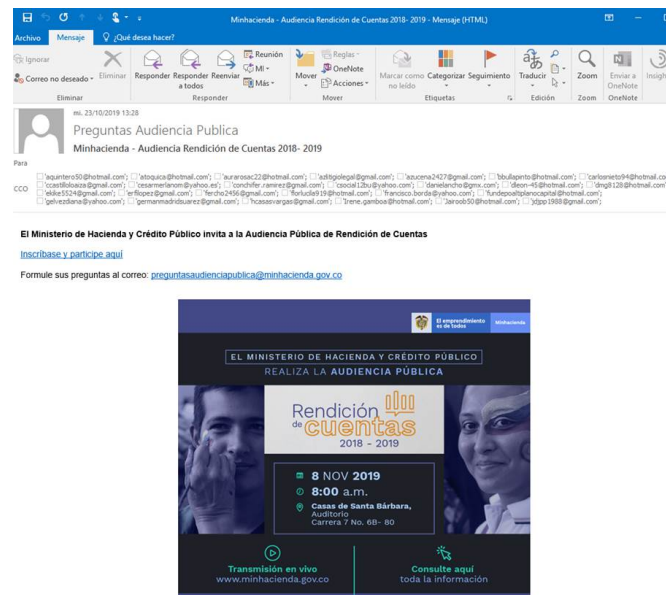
Minhacienda - Audiencia Rendición de Cuentas 2018- 2019 - Mensaje (HTML)

Archivo Mensaje ¿Qué desea hacer?

Ignorar
Correo no deseado
Eliminar
Eliminar
Responder
Responder a todos
Reenviar
Reunión
MI
Más
Responder
Mover
Reglas
OneNote
Acciones
Mover
Marcar como no leído
Categorizar
Seguimiento
Etiquetas
Traducir
Edición
Zoom
Zoom
Enviar a OneNote
OneNote
Insights

mi. 23/10/2019 13:28
Preguntas Audiencia Publica
Minhacienda - Audiencia Rendición de Cuentas 2018- 2019

Para

CCO 'aquintero50@hotmail.com'; 'atoquica@hotmail.com'; 'aurarosac22@hotmail.com'; 'azitigiolegal@gmail.com'; 'azucena2427@gmail.com'; 'bbullapinto@hotmail.com'; 'carlosnieto94@hotmail.com'; 'ccastilloloaiza@gmail.com'; 'cesarmerlanom@yahoo.es'; 'conchifer.ramirez@gmail.com'; 'csocial12bu@yahoo.com'; 'danielancho@gmx.com'; 'dleon-45@hotmail.com'; 'dmg8128@hotmail.com'; 'ekike5524@gmail.com'; 'erflopez@gmail.com'; 'fercho2456@gmail.com'; 'florlucila919@hotmail.com'; 'francisco.borda@yahoo.com'; 'fundepoaltiplanocapital@hotmail.com'; 'gelvezdiana@yahoo.com'; 'germanmadridsuarez@gmail.com'; 'hcasasvargas@gmail.com'; 'Irene.gamboa@hotmail.com'; 'Jairoob50@hotmail.com'; 'jdjpp1988@gmail.com';

El Ministerio de Hacienda y Crédito Público invita a la Audiencia Pública de Rendición de Cuentas

Inscríbase y participe aquí

Formule sus preguntas al correo: preguntasaudienciapublica@minhacienda.gov.co

El emprendimiento es de todos
Minhacienda

EL MINISTERIO DE HACIENDA Y CRÉDITO PÚBLICO
REALIZA LA AUDIENCIA PÚBLICA

Rendición de cuentas
2018 - 2019

8 NOV 2019
8:00 a.m.
Casas de Santa Bárbara, Auditorio
Carrera 7 No. 6B- 80

Transmisión en vivo
www.minhacienda.gov.co

Consulte aquí
toda la información